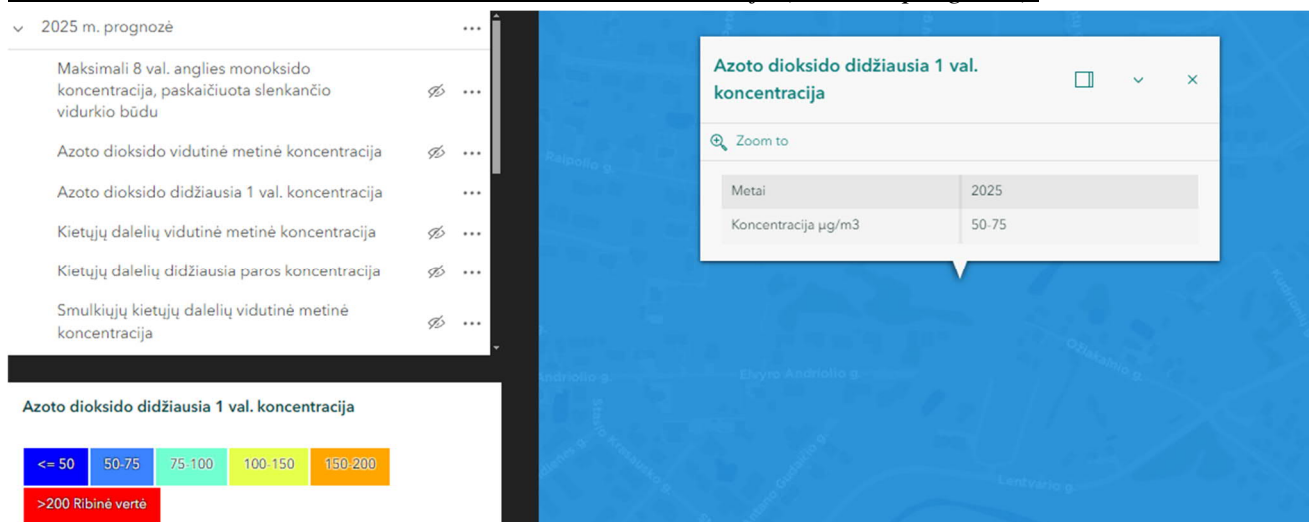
2025 m. prognozė

Maksimali 8 val. anglies monoksido koncentracija, paskaičiuota slenkančio vidurkio būdu

Azoto dioksido vidutinė metinė koncentracija

Azoto dioksido didžiausia 1 val. koncentracija

Kietųjų dalelių vidutinė metinė koncentracija

Kietųjų dalelių didžiausia paros koncentracija

Smulkiųjų kietųjų dalelių vidutinė metinė koncentracija

Azoto dioksido didžiausia 1 val. koncentracija

<= 50 | 50-75 | 75-100 | 100-150 | 150-200

>200 Ribinė vertė

Azoto dioksido didžiausia 1 val. koncentracija

Zoom to

| Metai | 2025 |
|---|---|
| Koncentracija µg/m3 | 50-75 |

Raipolio g.

Andriolio g.

Elvyro Andriolio g.

Ožiakalnio g.

Stasio Kraskausko g.

Lentvario g.

Kudirkos